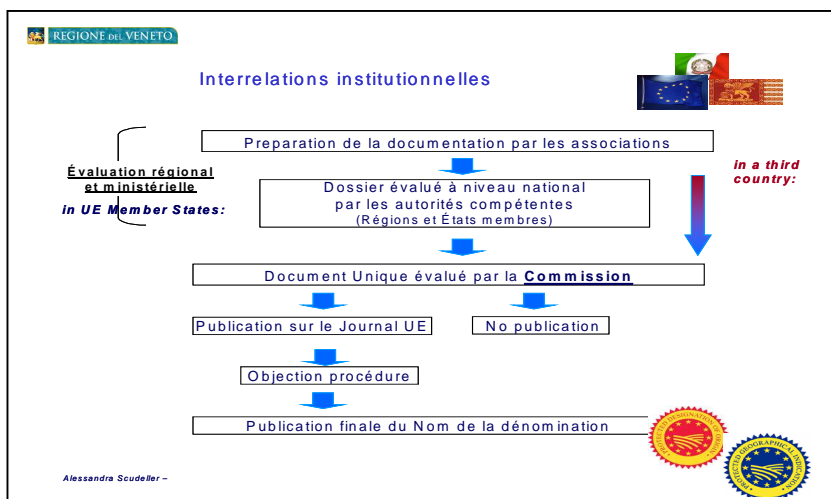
REGIONE DEL VENETO

Interrelations institutionnelles

Preparation de la documentation par les associations

Évaluation régional et ministérielle

in UE Member States:

Dossier évalué à niveau national par les autorités compétentes (Régions et États membres)

in a third country:

Document Unique évalué par la Commission

Publication sur le Journal UE

No publication

Objection procédure

Publication finale du Nom de la dénomination

PROTECTED DESIGNATION OF ORIGIN

PROTECTED GEOGRAPHICAL INDICATION

Alessandra Scudeller –